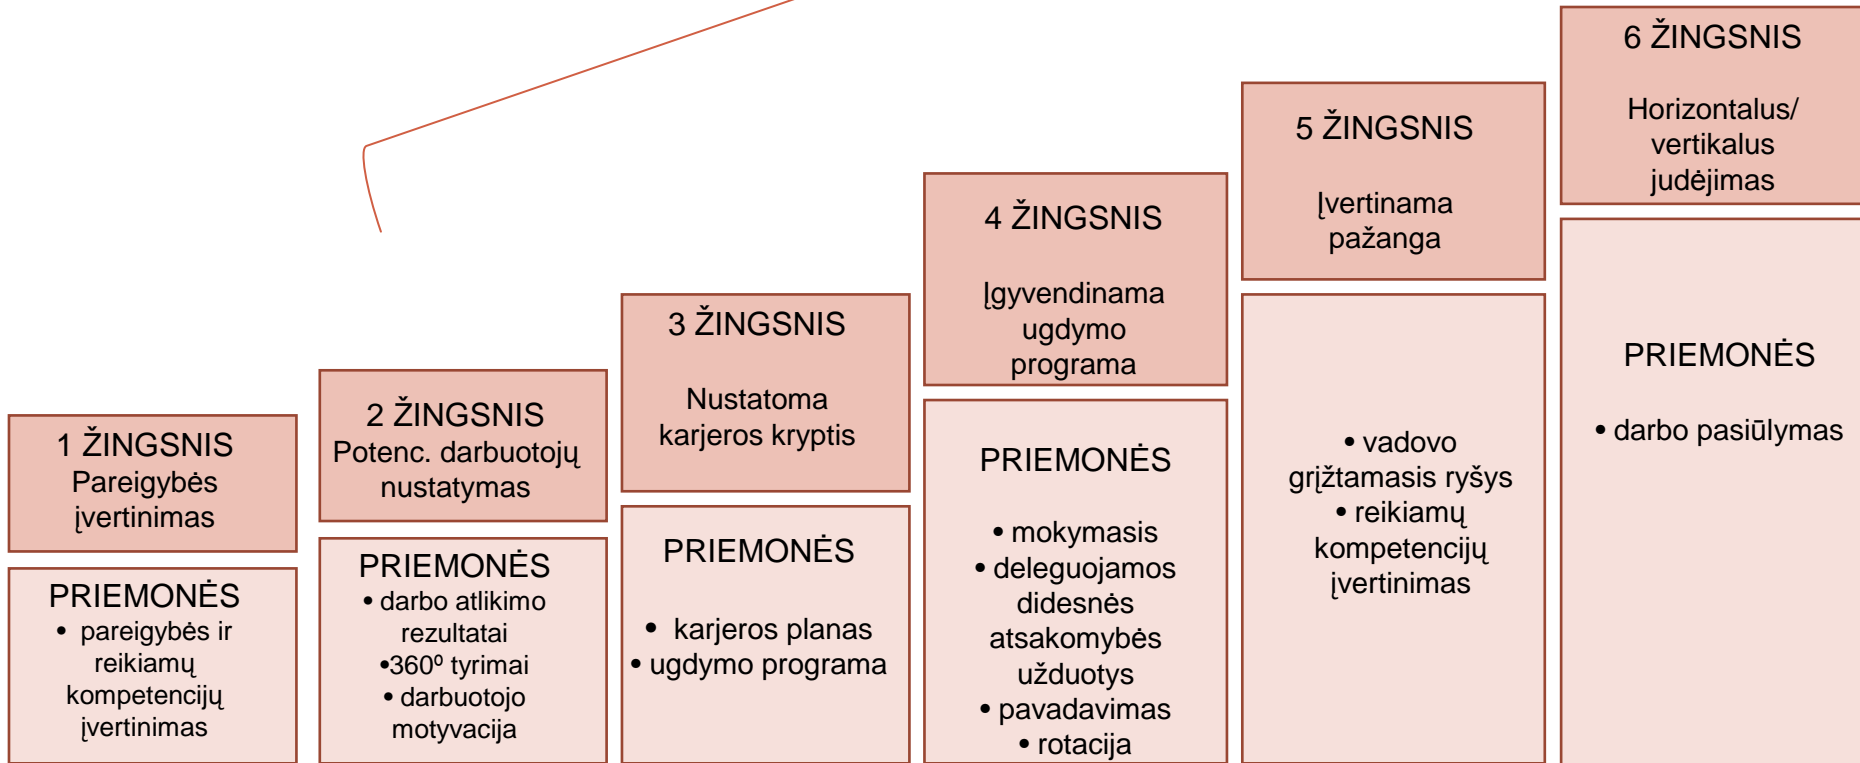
1 ŽINGSNIS
Pareigybės įvertinimas

PRIEMONĖS
• pareigybės ir reikiamų kompetencijų įvertinimas

2 ŽINGSNIS
Potenc. darbuotojų nustatymas

PRIEMONĖS
• darbo atlikimo rezultatai
•360$^0$ tyrimai
• darbuotojo motyvacija

3 ŽINGSNIS
Nustatoma karjeros kryptis

PRIEMONĖS
• karjeros planas
• ugdymo programa

4 ŽINGSNIS
Įgyvendinama ugdymo programa

PRIEMONĖS
• mokymasis
• deleguojamos didesnės atsakomybės užduotys
• pavadavimas
• rotacija

5 ŽINGSNIS
Įvertinama pažanga

• vadovo grįžtamasis ryšys
• reikiamų kompetencijų įvertinimas

6 ŽINGSNIS
Horizontalus/ vertikalus judėjimas

PRIEMONĖS
• darbo pasiūlymas